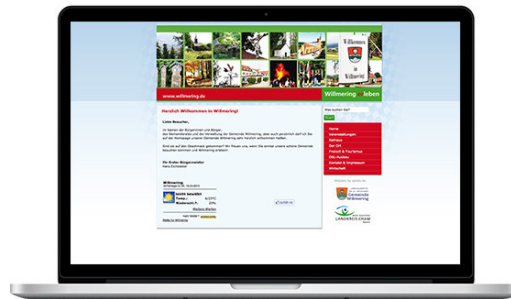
Willmering
Willmering
www.willmering.de
Willmering leben

Herzlich Willkommen in Willmering!

Liebe Besucher,

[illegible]

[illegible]

Ihr Bürgermeister
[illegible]

Willmering
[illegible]

Was suchen Sie?
Suche
Home
Veranstaltungen
Rathaus
Der Ort
Freizeit & Tourismus
Willi-Rudolph
Kontakt & Impressum
Wirtschaft

Gemeinde Willmering
LANDKREIS CHAM